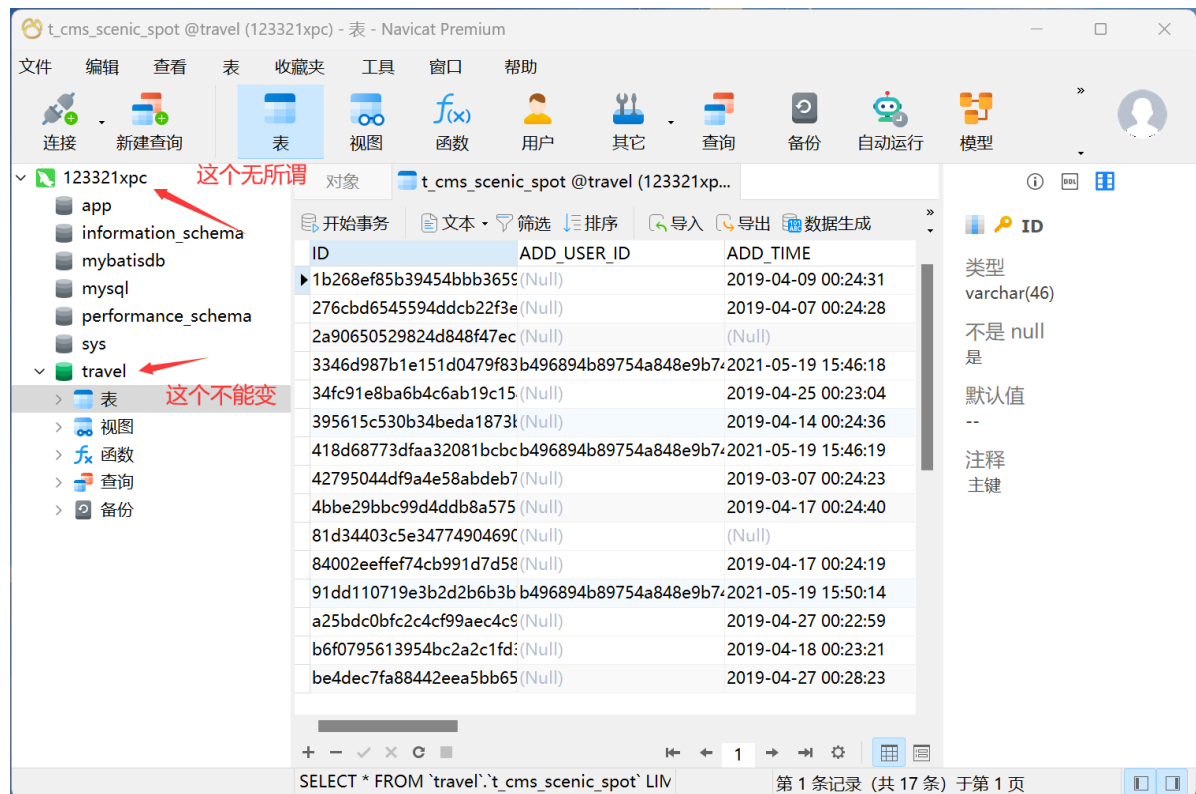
t_cms_scenic_spot @travel (123321xpc) - 表 - Navicat Premium

文件 编辑 查看 表 收藏夹 工具 窗口 帮助

连接 新建查询 表 视图 函数 用户 其它 查询 备份 自动运行 模型

123321xpc 这个无所谓
app
information_schema
mybatisdb
mysql
performance_schema
sys
travel 这个不能变
表
视图
函数
查询
备份

对象 t_cms_scenic_spot @travel (123321xp...

开始事务 文本 筛选 排序 导入 导出 数据生成

| ID | ADD_USER_ID | ADD_TIME |
|---|---|---|
| 1b268ef85b39454bbb3659 | (Null) | 2019-04-09 00:24:31 |
| 276cbd6545594ddcb22f3e | (Null) | 2019-04-07 00:24:28 |
| 2a90650529824d848f47ec | (Null) | (Null) |
| 3346d987b1e151d0479f83 | b496894b89754a848e9b74 | 2021-05-19 15:46:18 |
| 34fc91e8ba6b4c6ab19c15 | (Null) | 2019-04-25 00:23:04 |
| 395615c530b34beda1873b | (Null) | 2019-04-14 00:24:36 |
| 418d68773dfaa32081bcbc | b496894b89754a848e9b74 | 2021-05-19 15:46:19 |
| 42795044df9a4e58abdeb7 | (Null) | 2019-03-07 00:24:23 |
| 4bbe29bbc99d4ddb8a575 | (Null) | 2019-04-17 00:24:40 |
| 81d34403c5e3477490469 | (Null) | (Null) |
| 84002eeffef74cb991d7d58 | (Null) | 2019-04-17 00:24:19 |
| 91dd110719e3b2d2b6b3b | b496894b89754a848e9b74 | 2021-05-19 15:50:14 |
| a25bdc0bfc2c4cf99aec4c9 | (Null) | 2019-04-27 00:22:59 |
| b6f0795613954bc2a2c1fd3 | (Null) | 2019-04-18 00:23:21 |
| be4dec7fa88442eea5bb65 | (Null) | 2019-04-27 00:28:23 |

1

ID
类型
varchar(46)
不是 null
是
默认值
--
注释
主键

SELECT * FROM `travel`.`t_cms_scenic_spot` LIM
第 1 条记录 (共 17 条) 于第 1 页